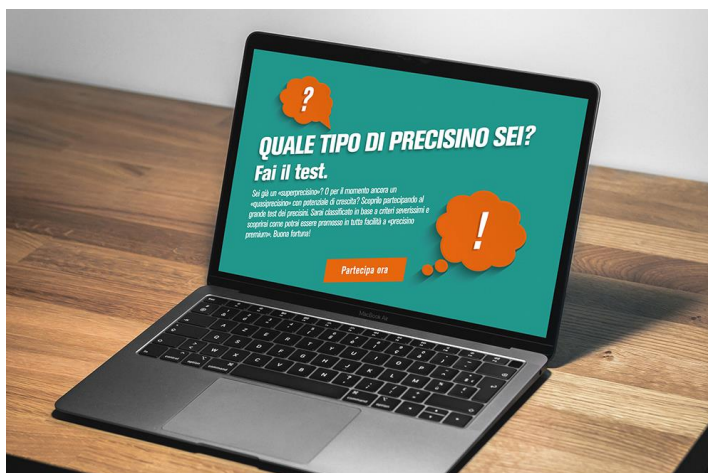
?

QUALE TIPO DI PRECISINO SEI?

Fai il test.

Sei già un «superprecisino»? O per il momento ancora un «quasiprecisino» con potenziale di crescita? Scoprilo partecipando al grande test dei precisini. Sarai classificato in base a criteri severissimi e scoprirai come potrai essere promosso in tutta facilità a «precisino premium». Buona fortuna!

!

Partecipa ora

MacBook Air